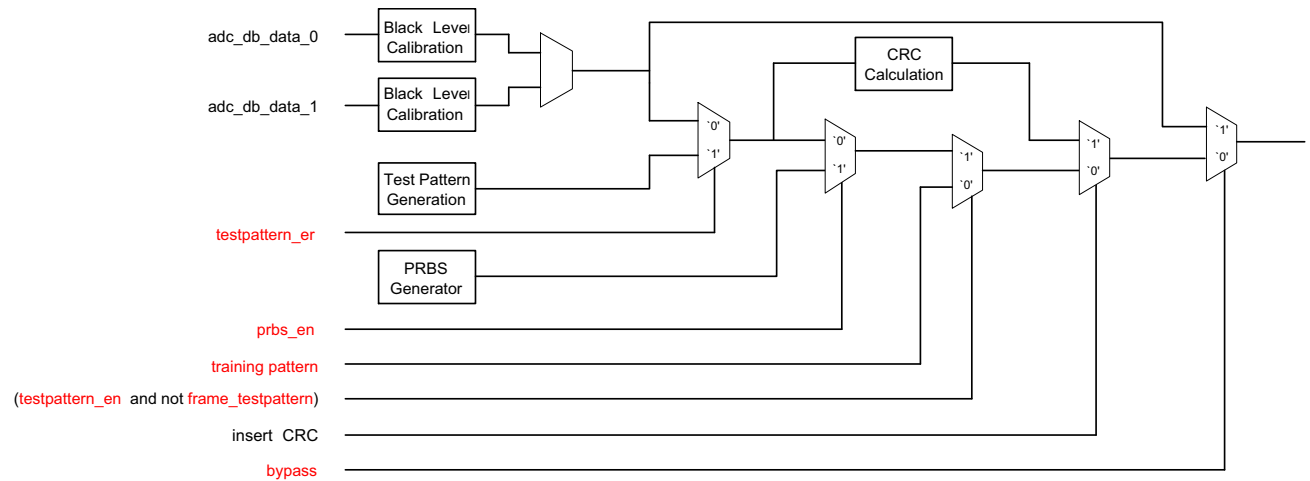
adc_db_data_0

Black Level Calibration

adc_db_data_1

Black Level Calibration

CRC Calculation

`0'

`1'

`0'

`1'

`1'

`0'

`1'

`0'

`1'

`0'

Test Pattern Generation

testpattern_er

PRBS Generator

prbs_en

training pattern

(testpattern_en and not frame_testpattern)

insert CRC

bypass